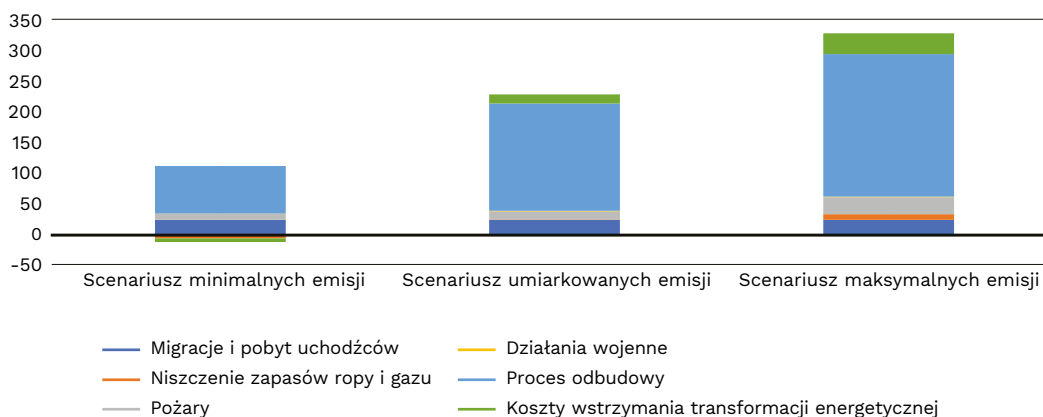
350
300
250
200
150
100
50
0
-50

Scenariusz minimalnych emisji
Scenariusz umiarkowanych emisji
Scenariusz maksymalnych emisji

Migracje i pobyt uchodźców
Działania wojenne
Niszczenie zapasów ropy i gazu
Proces odbudowy
Pożary
Koszty wstrzymania transformacji energetycznej